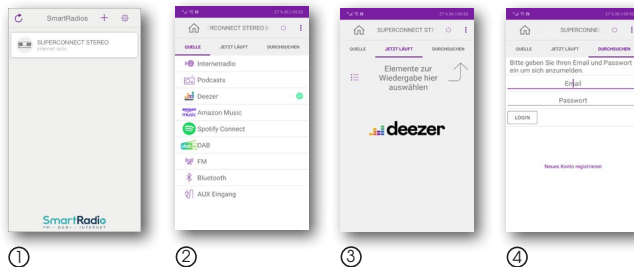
SmartRadios

SUPERCONNECT STEREO
Internet radio

SmartRadio
FM • DAB+ • INTERNET

①

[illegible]CONNECT STEREO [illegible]

QUELLE
JETZT LÄUFT
DURCHSUCHEN

Internetradio
Podcasts
Deezer
Amazon Music
Spotify Connect
DAB
FM
Bluetooth
AUX Eingang

②

SUPERCONNECT ST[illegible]

QUELLE
JETZT LÄUFT
DURCHSUCHEN

Elemente zur Wiedergabe hier auswählen

deezer

③

SUPERCONNEC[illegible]

QUELLE
JETZT LÄUFT
DURCHSUCHEN

Bitte geben Sie Ihren Email und Passwort ein um sich anzumelden.

Email
Passwort

LOGIN

Neues Konto registrieren

④